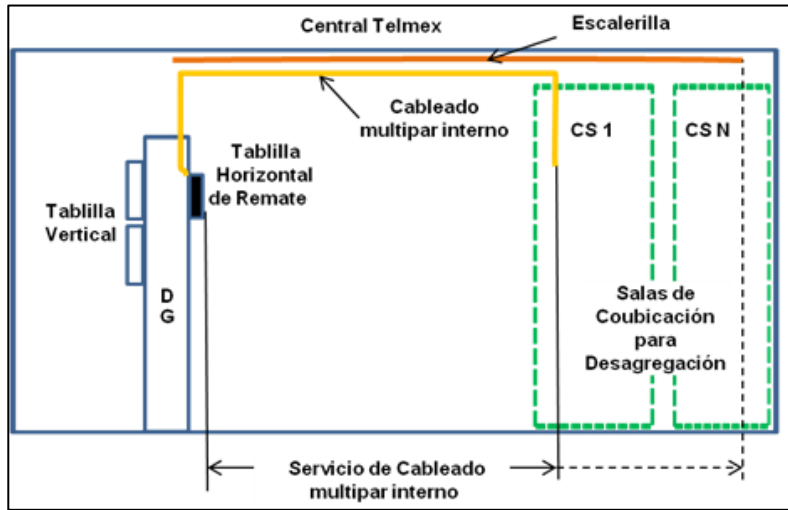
Central Telmex

Escalerilla

Cableado multipar interno

CS 1

CS N

Tablilla Horizontal de Remate

Tablilla Vertical

D G

Salas de Coubicación para Desagregación

Servicio de Cableado multipar interno